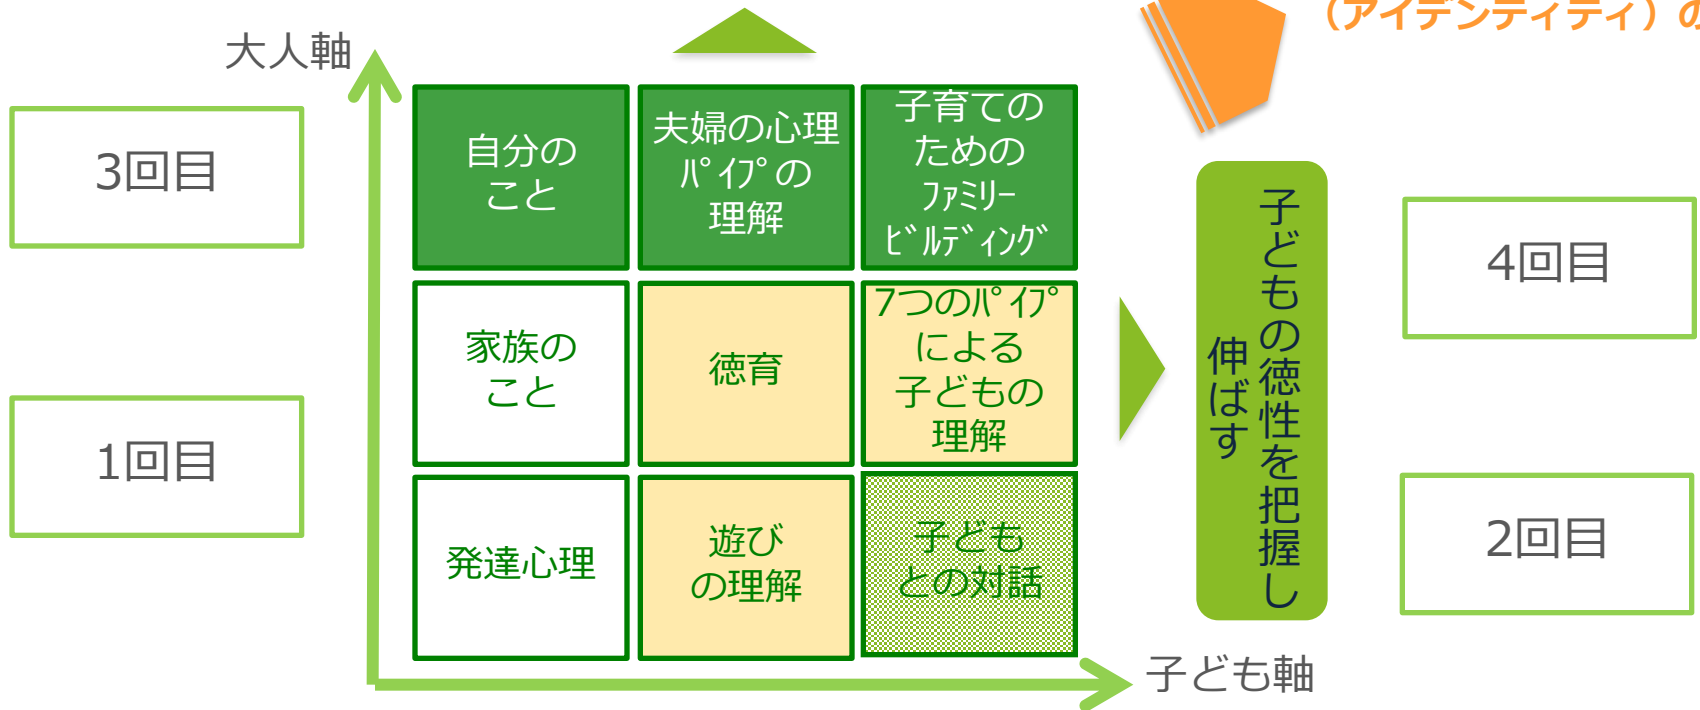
（アイデンティティ）の

大人軸

3回目

1回目

自分のこと

夫婦の心理パイプの理解

子育てのためのファミリービルディング

家族のこと

徳育

7つのパイプによる子どもの理解

発達心理

遊びの理解

子どもとの対話

子どもの徳性を把握し伸ばす

4回目

2回目

子ども軸